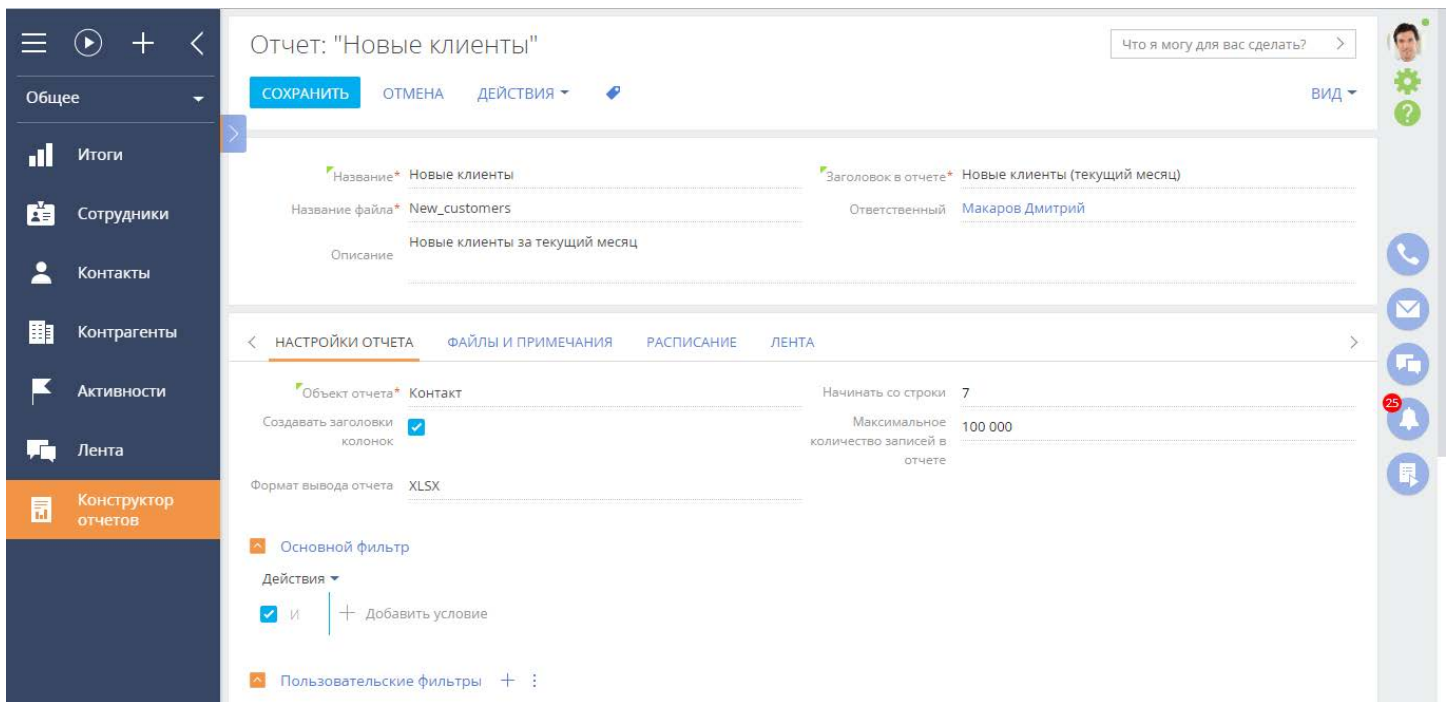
Общее

Итоги

Сотрудники

Контакты

Контрагенты

Активности

Лента

Конструктор отчетов

Отчет: "Новые клиенты"

Что я могу для вас сделать?

СОХРАНИТЬ ОТМЕНА ДЕЙСТВИЯ

ВИД

Название* Новые клиенты

Заголовок в отчете* Новые клиенты (текущий месяц)

Название файла* New_customers

Ответственный Макаров Дмитрий

Описание Новые клиенты за текущий месяц

НАСТРОЙКИ ОТЧЕТА ФАЙЛЫ И ПРИМЕЧАНИЯ РАСПИСАНИЕ ЛЕНТА

Объект отчета* Контакт

Начинать со строки 7

Создавать заголовки колонок

Максимальное количество записей в отчете 100 000

Формат вывода отчета XLSX

Основной фильтр

Действия

И

Добавить условие

Пользовательские фильтры

25